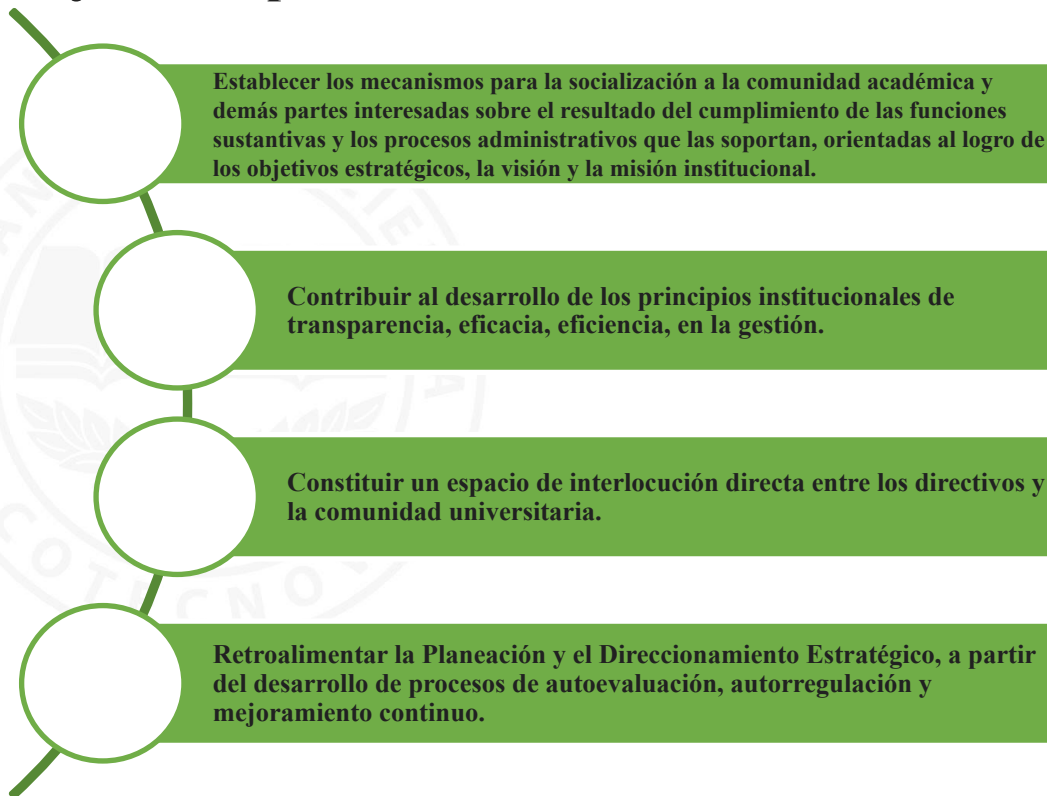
Establecer los mecanismos para la socialización a la comunidad académica y demás partes interesadas sobre el resultado del cumplimiento de las funciones sustantivas y los procesos administrativos que las soportan, orientadas al logro de los objetivos estratégicos, la visión y la misión institucional.

Contribuir al desarrollo de los principios institucionales de transparencia, eficacia, eficiencia, en la gestión.

Constituir un espacio de interlocución directa entre los directivos y la comunidad universitaria.

Retroalimentar la Planeación y el Direccionamiento Estratégico, a partir del desarrollo de procesos de autoevaluación, autorregulación y mejoramiento continuo.